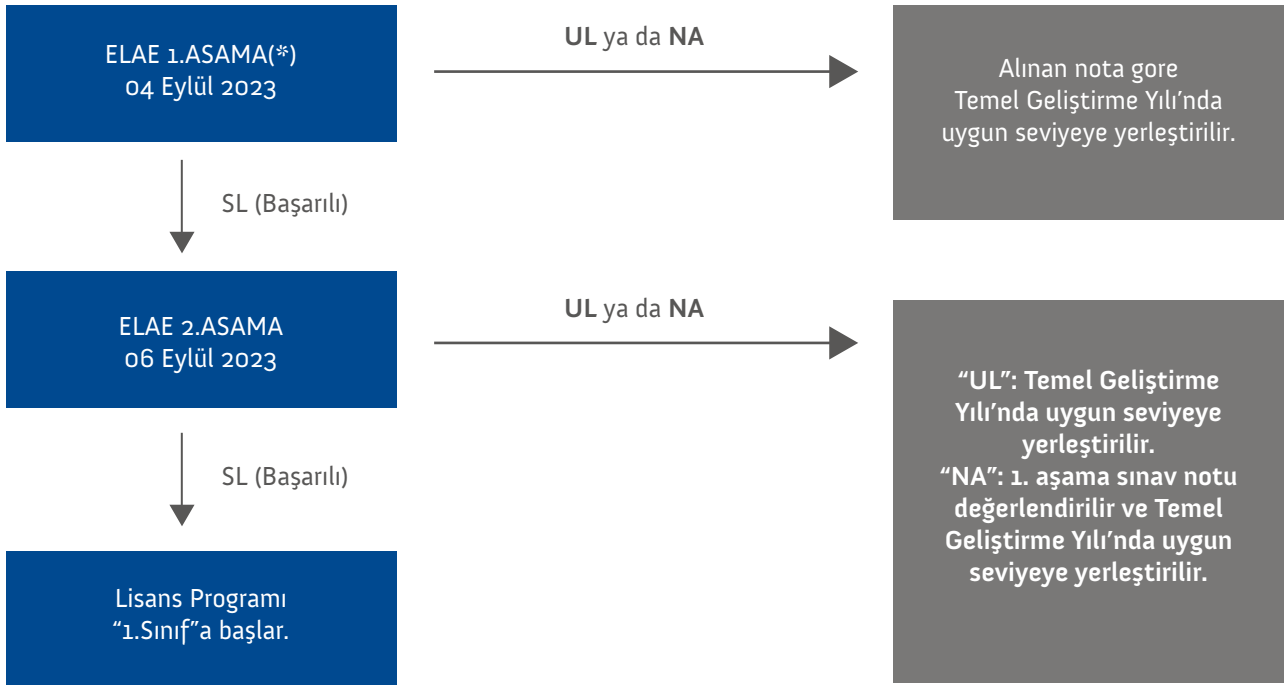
ELAE 1.ASAMA(*)
04 Eylül 2023

UL ya da NA

Alınan nota gore
Temel Geliştirme Yılı'nda
uygun seviyeye yerleştirilir.

SL (Başarılı)

ELAE 2.ASAMA
06 Eylül 2023

UL ya da NA

"UL": Temel Geliştirme Yılı'nda uygun seviyeye yerleştirilir.
"NA": 1. aşama sınav notu değerlendirilir ve Temel Geliştirme Yılı'nda uygun seviyeye yerleştirilir.

SL (Başarılı)

Lisans Programı
"1.Sınıf"a başlar.